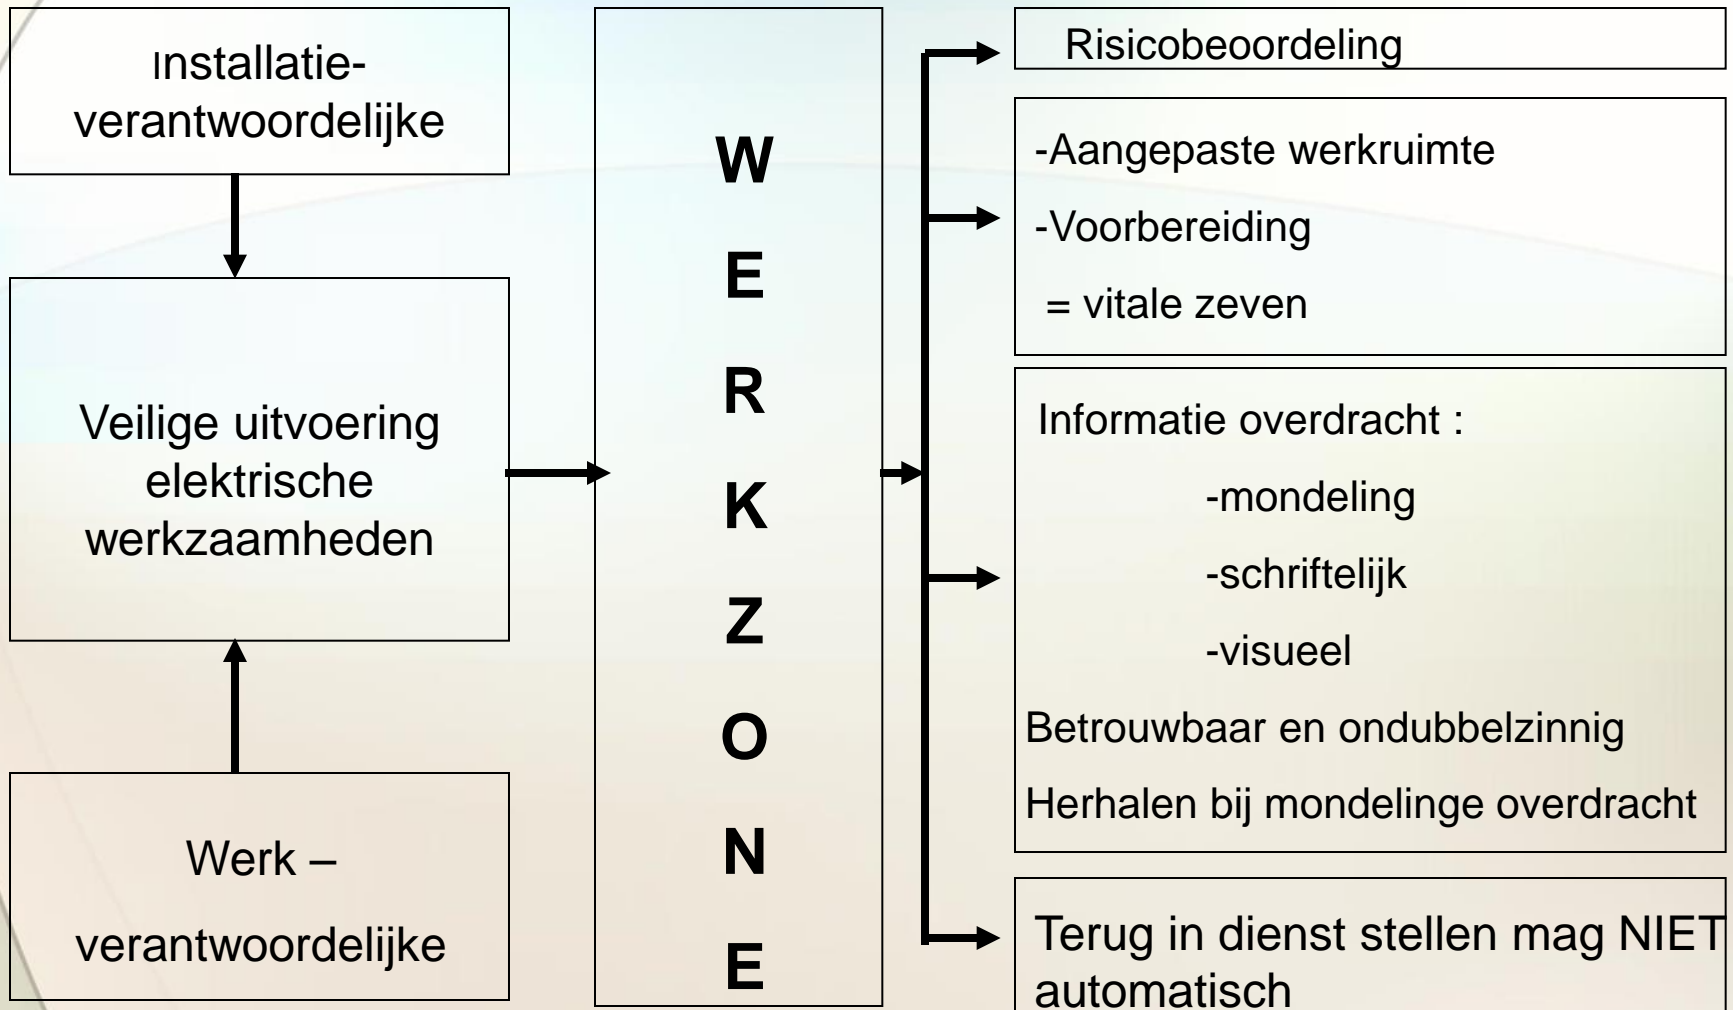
Installatie-verantwoordelijke

Veilige uitvoering elektrische werkzaamheden

Werk –

verantwoordelijke

W
E
R
K
Z
O
N
E

Risicobeoordeling

-Aangepaste werkruimte

-Voorbereiding

= vitale zeven

Informatie overdracht :

-mondeling

-schriftelijk

-visueel

Betrouwbaar en ondubbelzinnig

Herhalen bij mondelinge overdracht

Terug in dienst stellen mag NIET automatisch